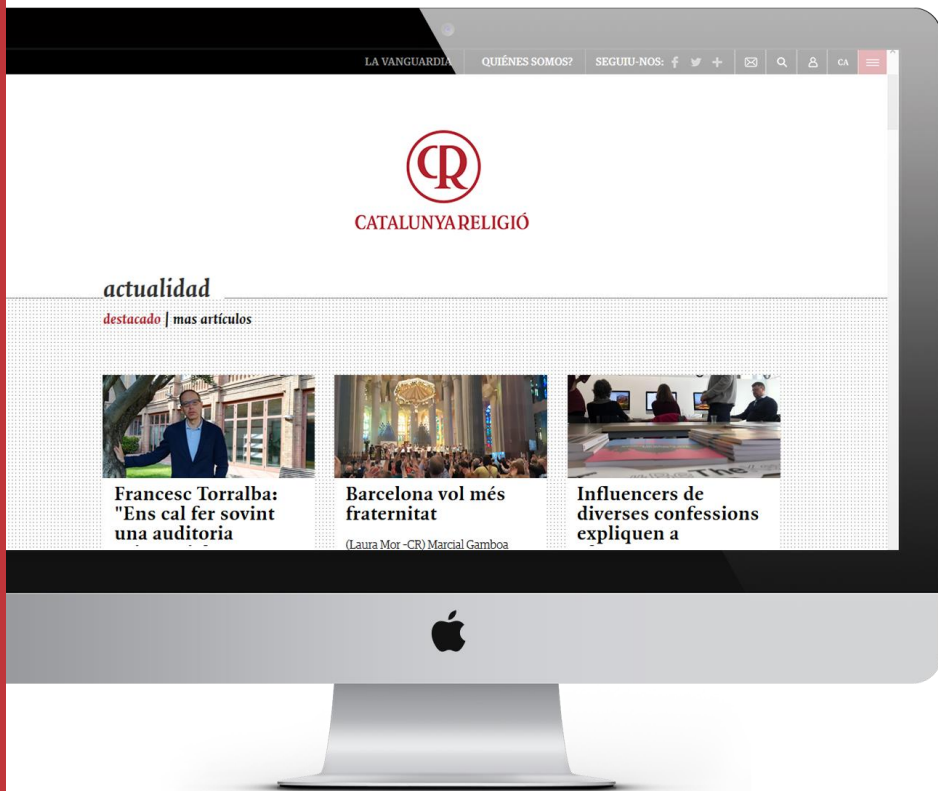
LA VANGUARDIA QUIÉNES SOMOS? SEGUIU-NOS: CA

CR
CATALUNYA RELIGIÓ

actualidad
destacado | mas artículos

Francesc Torralba: "Ens cal fer sovint una auditoria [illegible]

Barcelona vol més fraternitat
(Laura Mor -CR) Marcial Gamboa

Influencers de diverses confessions expliquen a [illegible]